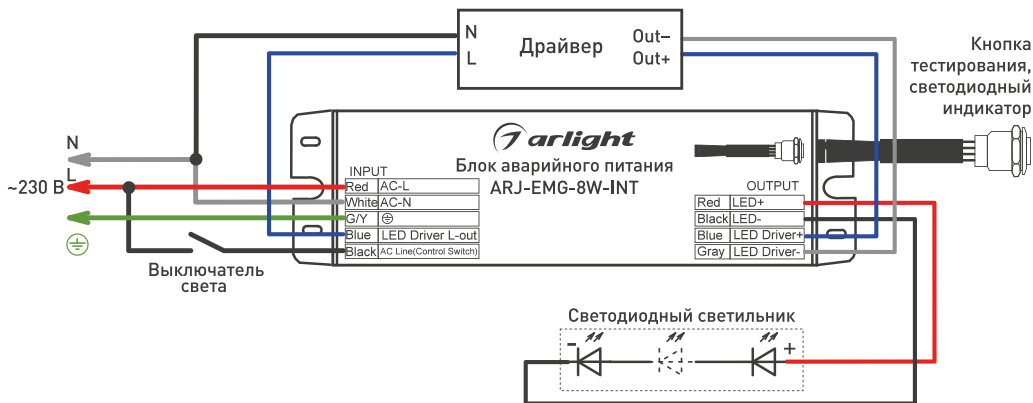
N
L
Драйвер
Out–
Out+

Кнопка тестирования, светодиодный индикатор

arlight
Блок аварийного питания
ARJ-EMG-8W-INT

N
L
~230 В

INPUT
| Red | AC-L |
|---|---|
| White | AC-N |
| G/Y | ⏚ |
| Blue | LED Driver L-out |
| Black | AC Line(Control Switch) |

OUTPUT
| Red | LED+ |
|---|---|
| Black | LED- |
| Blue | LED Driver+ |
| Gray | LED Driver- |

Выключатель света

Светодиодный светильник
-
+